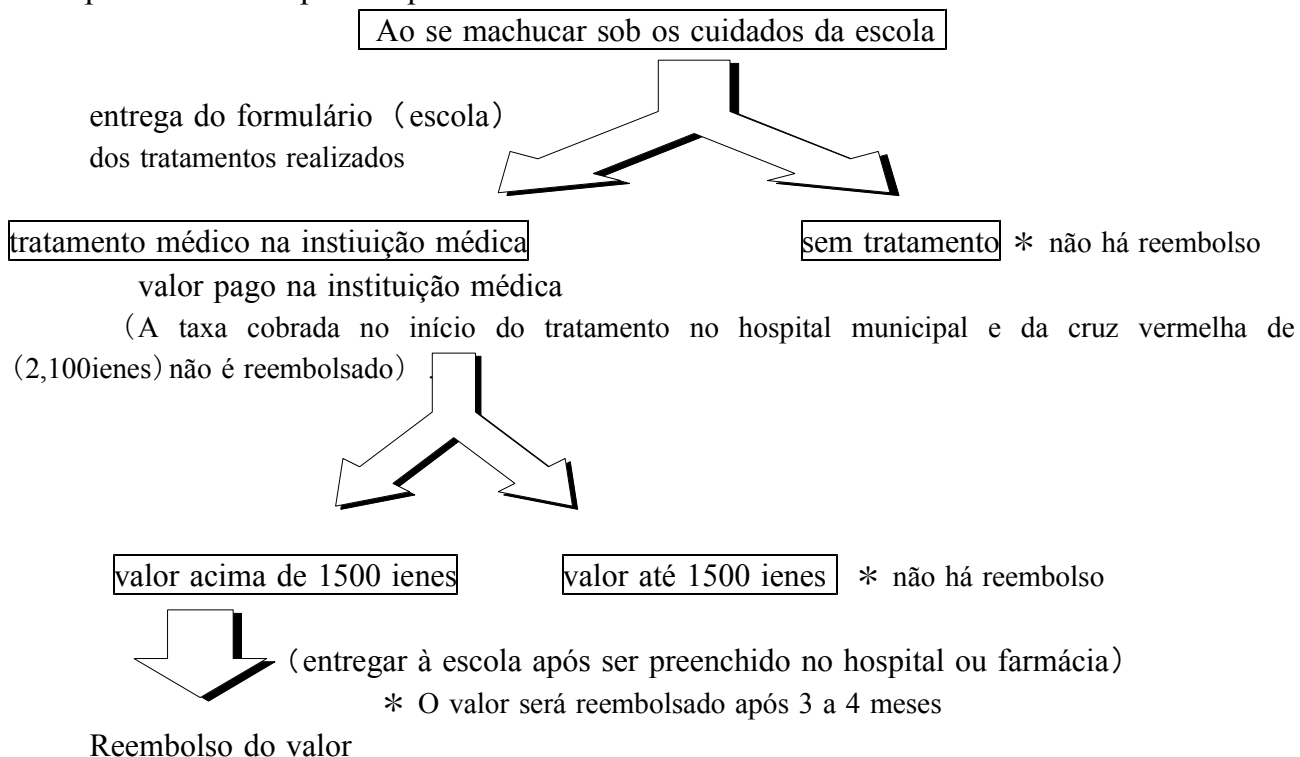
Ao se machucar sob os cuidados da escola

entrega do formulário（escola）
dos tratamentos realizados

tratamento médico na instiuição médica

sem tratamento ＊ não há reembolso

valor pago na instituição médica
（A taxa cobrada no início do tratamento no hospital municipal e da cruz vermelha de（2,100ienes）não é reembolsado）

valor acima de 1500 ienes

valor até 1500 ienes ＊ não há reembolso

（entregar à escola após ser preenchido no hospital ou farmácia）
＊ O valor será reembolsado após 3 a 4 meses

Reembolso do valor